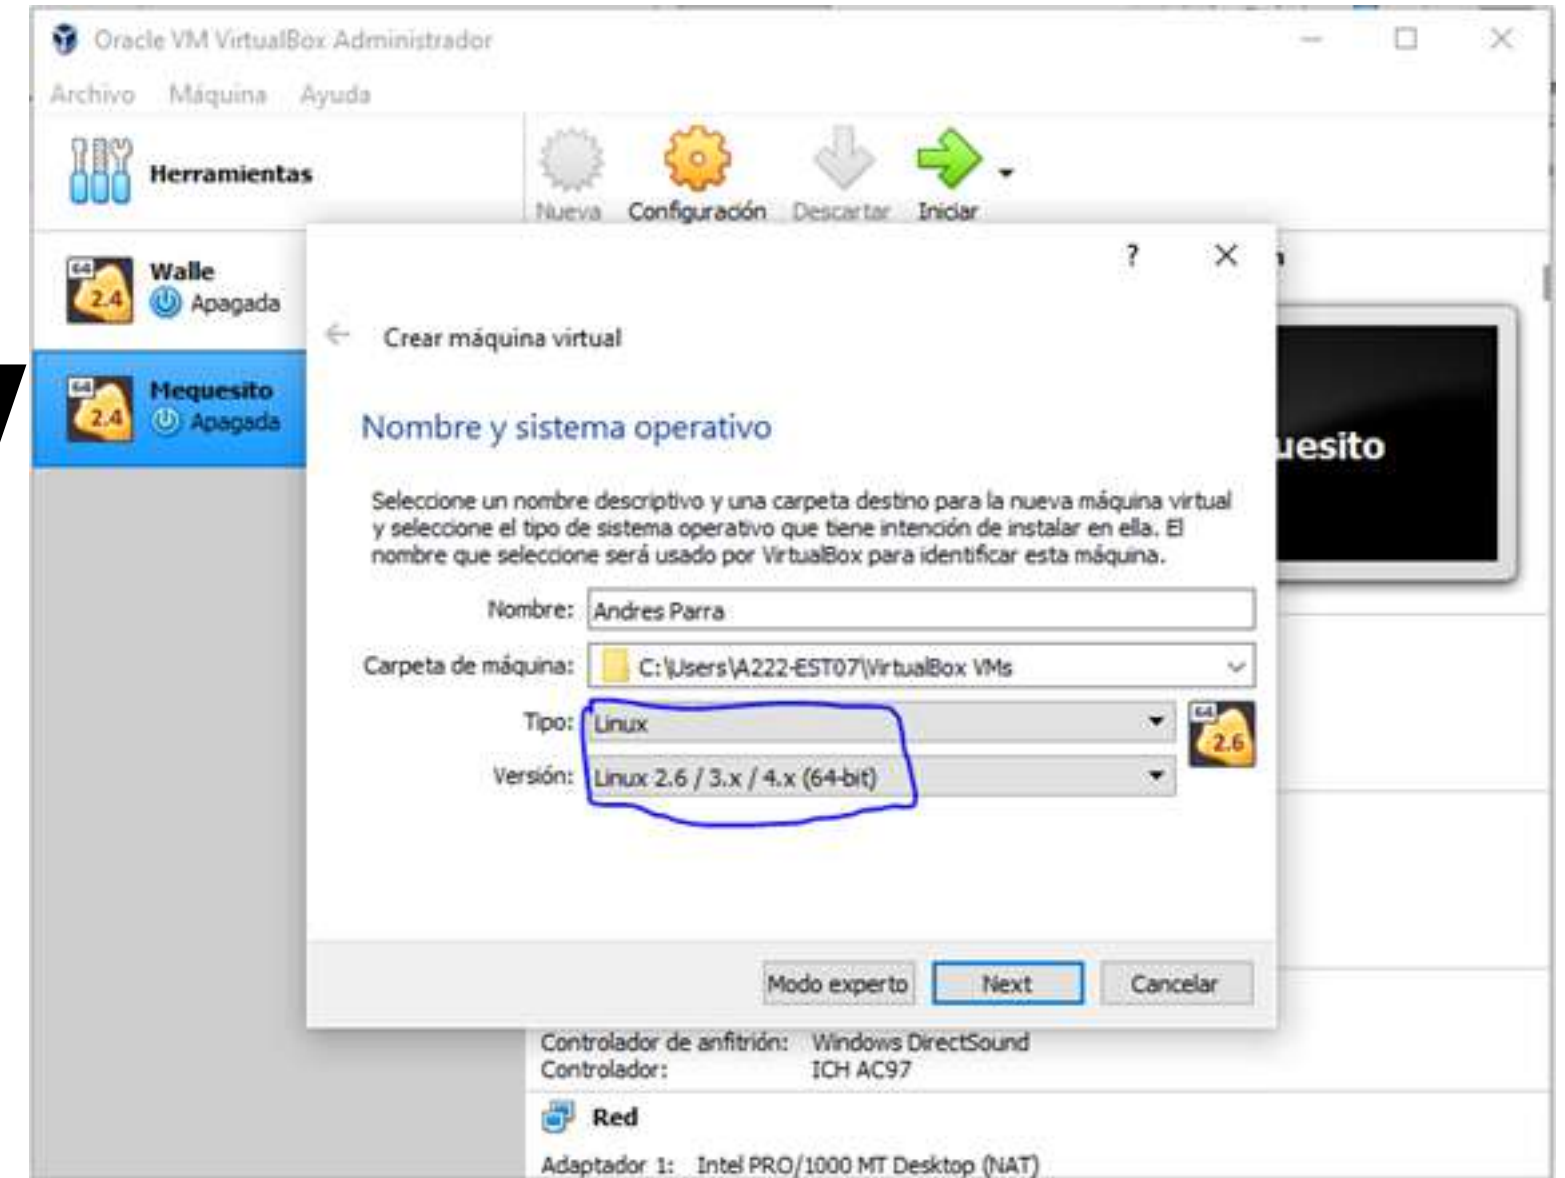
Oracle VM VirtualBox Administrador

Archivo Máquina Ayuda

Herramientas

Nueva Configuración Descartar Iniciar

64 2.4 Walle
Apagada

64 2.4 Mequesito
Apagada

?

Crear máquina virtual

Nombre y sistema operativo

Seleccione un nombre descriptivo y una carpeta destino para la nueva máquina virtual y seleccione el tipo de sistema operativo que tiene intención de instalar en ella. El nombre que seleccione será usado por VirtualBox para identificar esta máquina.

Nombre: Andres Parra

Carpeta de máquina: C:\Users\A222-EST07\VirtualBox VMs

Tipo: Linux

Versión: Linux 2.6 / 3.x / 4.x (64-bit)

64 2.6

Modo experto Next Cancelar

uesito

Controlador de anfitrión: Windows DirectSound
Controlador: ICH AC97

Red

Adaptador 1: Intel PRO/1000 MT Desktop (NAT)